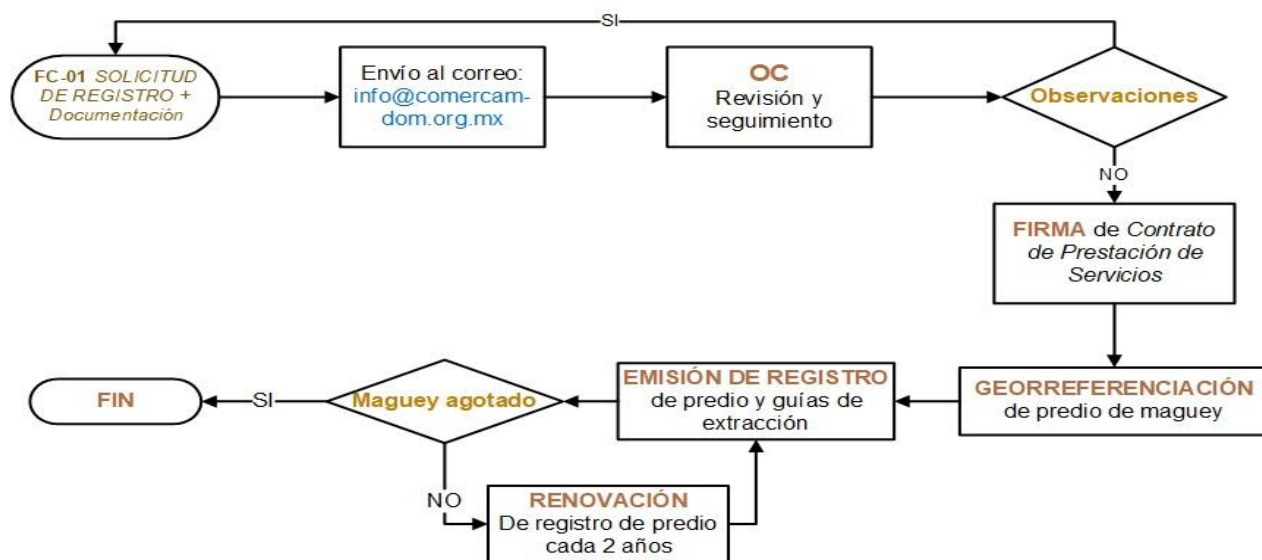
SI

FC-01 SOLICITUD DE REGISTRO + Documentación

Envío al correo: info@comercam-dom.org.mx

OC
Revisión y seguimiento

Observaciones

NO

FIRMA de Contrato de Prestación de Servicios

GEORREFERENCIACIÓN de predio de maguey

EMISIÓN DE REGISTRO de predio y guías de extracción

Maguey agotado

SI

FIN

NO

RENOVACIÓN
De registro de predio cada 2 años